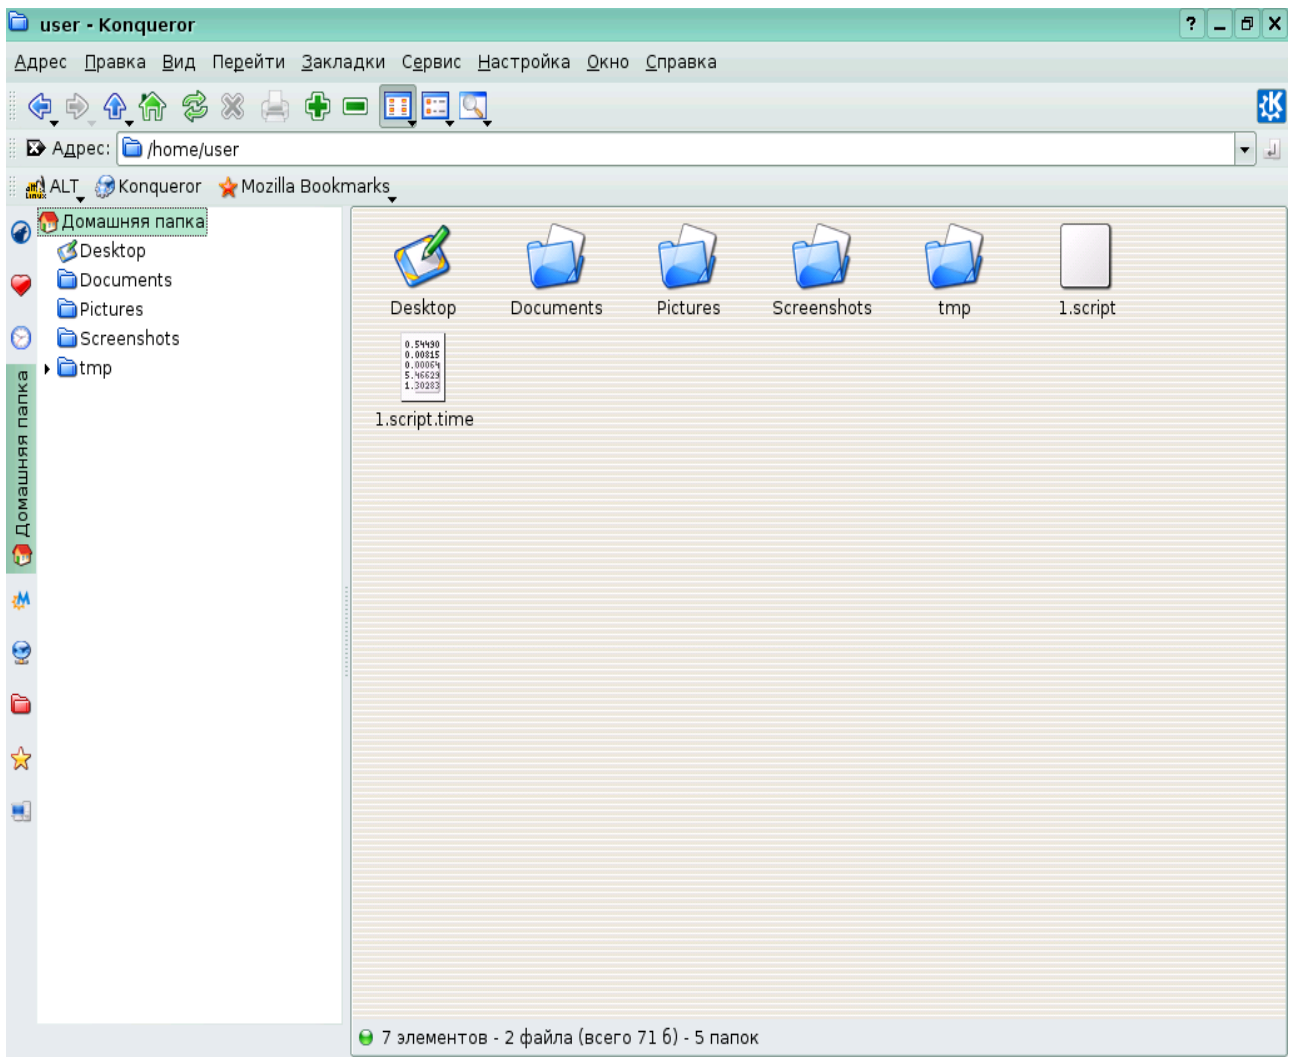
user - Konqueror

Адрес Правка Вид Перейти Закладки Сервис Настройка Окно Справка

Адрес: /home/user

ALT Konqueror Mozilla Bookmarks

Домашняя папка
Desktop
Documents
Pictures
Screenshots
tmp

Домашняя папка

Desktop Documents Pictures Screenshots tmp 1.script

0.54490
0.00815
0.00064
5.46629
1.30283
1.script.time

7 элементов - 2 файла (всего 71 б) - 5 папок